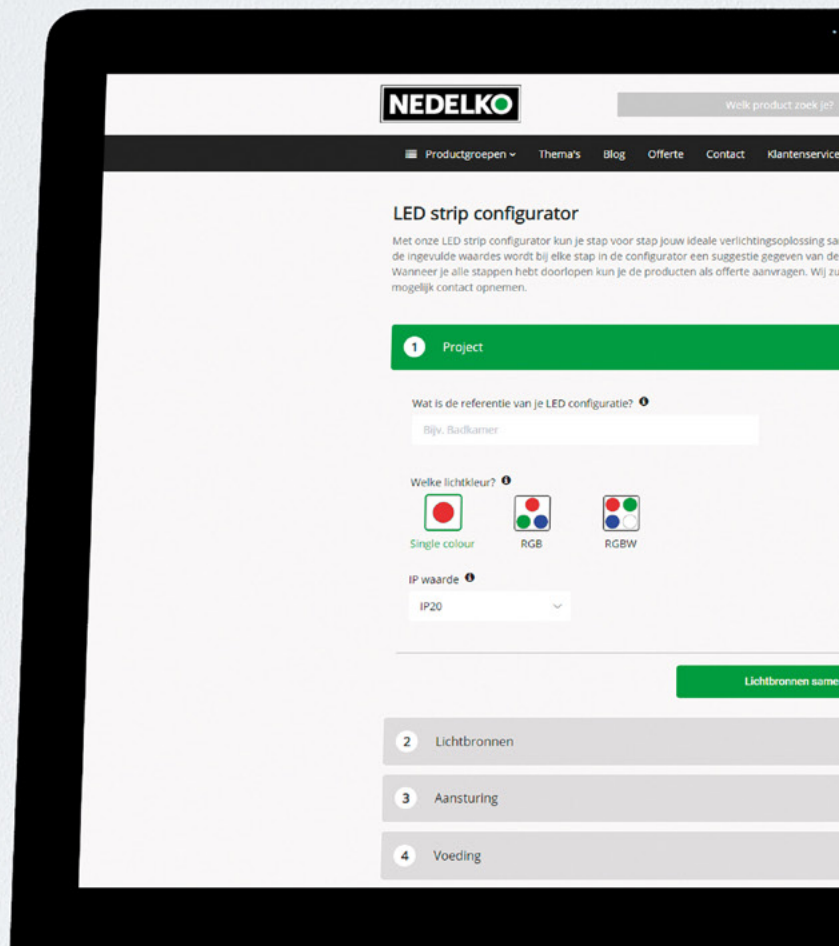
NEDELKO

Welk product zoek je?

Productgroepen Thema's Blog Offerte Contact Klantenservice

LED strip configurator

Met onze LED strip configurator kun je stap voor stap jouw ideale verlichtingsoplossing sa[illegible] de ingevulde waardes wordt bij elke stap in de configurator een suggestie gegeven van de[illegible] Wanneer je alle stappen hebt doorlopen kun je de producten als offerte aanvragen. Wij zu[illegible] mogelijk contact opnemen.

1 Project

Wat is de referentie van je LED configuratie?

Bijv. Badkamer

Welke lichtkleur?

Single colour RGB RGBW

IP waarde

IP20

Lichtbronnen same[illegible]

2 Lichtbronnen

3 Aansturing

4 Voeding